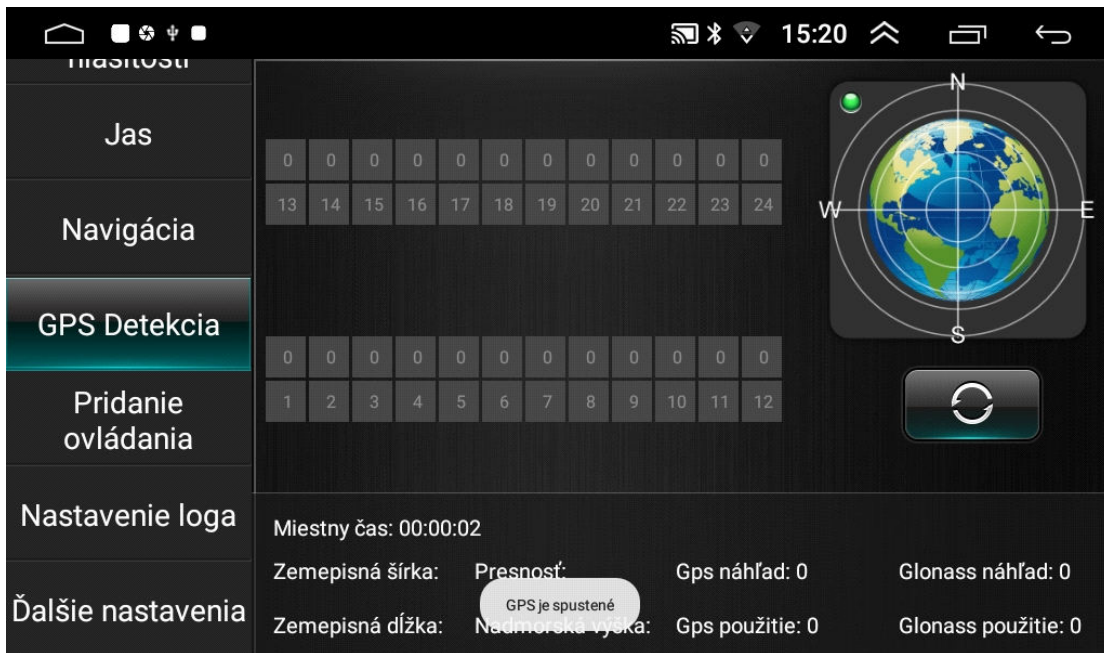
15:20

hlasitosti

Jas

Navigácia

GPS Detekcia

Pridanie ovládania

Nastavenie loga

Ďalšie nastavenia

| 0 | 0 | 0 | 0 | 0 | 0 | 0 | 0 | 0 | 0 | 0 | 0 |
|---|---|---|---|---|---|---|---|---|---|---|---|
| 13 | 14 | 15 | 16 | 17 | 18 | 19 | 20 | 21 | 22 | 23 | 24 |

| 0 | 0 | 0 | 0 | 0 | 0 | 0 | 0 | 0 | 0 | 0 | 0 |
|---|---|---|---|---|---|---|---|---|---|---|---|
| 1 | 2 | 3 | 4 | 5 | 6 | 7 | 8 | 9 | 10 | 11 | 12 |

N
W
E
S

Miestny čas: 00:00:02

Zemepisná šírka:
Presnosť:
Gps náhľad: 0
Glonass náhľad: 0

Zemepisná dĺžka:
Nadmorská výška:
Gps použitie: 0
Glonass použitie: 0

GPS je spustené